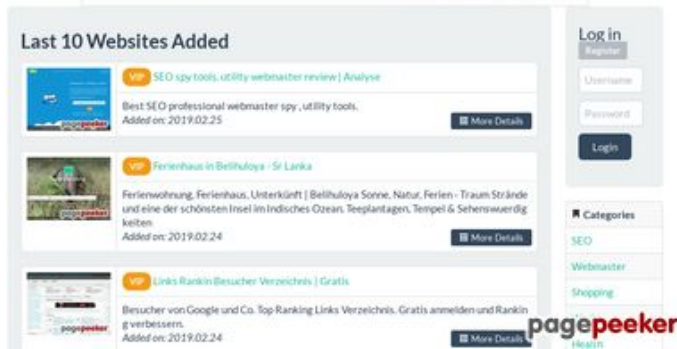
Last 10 Websites Added

VIP SEO spy tools, utility webmaster review | Analyse

Best SEO professional webmaster spy , utility tools.
Added on: 2019.02.25

More Details

VIP Ferienhaus in Belihuloya - Sri Lanka

Ferienwohnung, Ferienhaus, Unterkunft | Belihuloya Sonne, Natur, Ferien - Traum Strände und eine der schönsten Insel im Indisches Ozean. Teeplantagen, Tempel & Sehenswuerdigkeiten
Added on: 2019.02.24

More Details

VIP Links Rankin Besucher Verzeichnis | Gratis

Besucher von Google und Co. Top Ranking Links Verzeichnis. Gratis anmelden und Ranking verbessern.
Added on: 2019.02.24

More Details

Log in
Register
Username
Password
Login

Categories
SEO
Webmaster
Shopping
Health

pagepeeker
pagepeeker
pagepeeker
pagepeeker